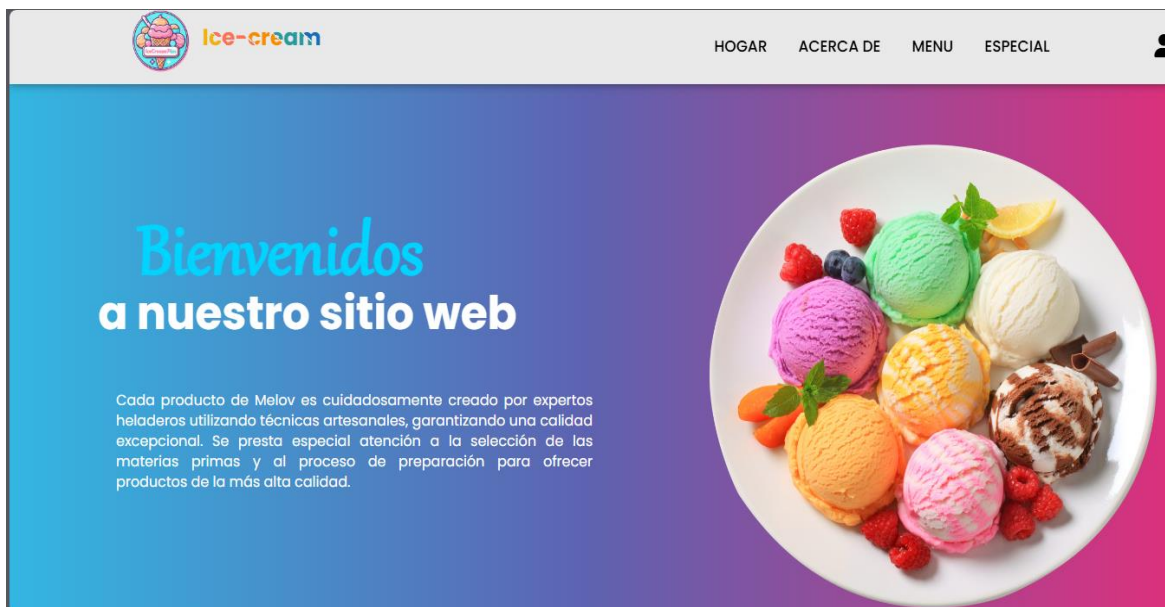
Ice-cream

HOGAR ACERCA DE MENU ESPECIAL

Bienvenidos
a nuestro sitio web

Cada producto de Melov es cuidadosamente creado por expertos heladeros utilizando técnicas artesanales, garantizando una calidad excepcional. Se presta especial atención a la selección de las materias primas y al proceso de preparación para ofrecer productos de la más alta calidad.